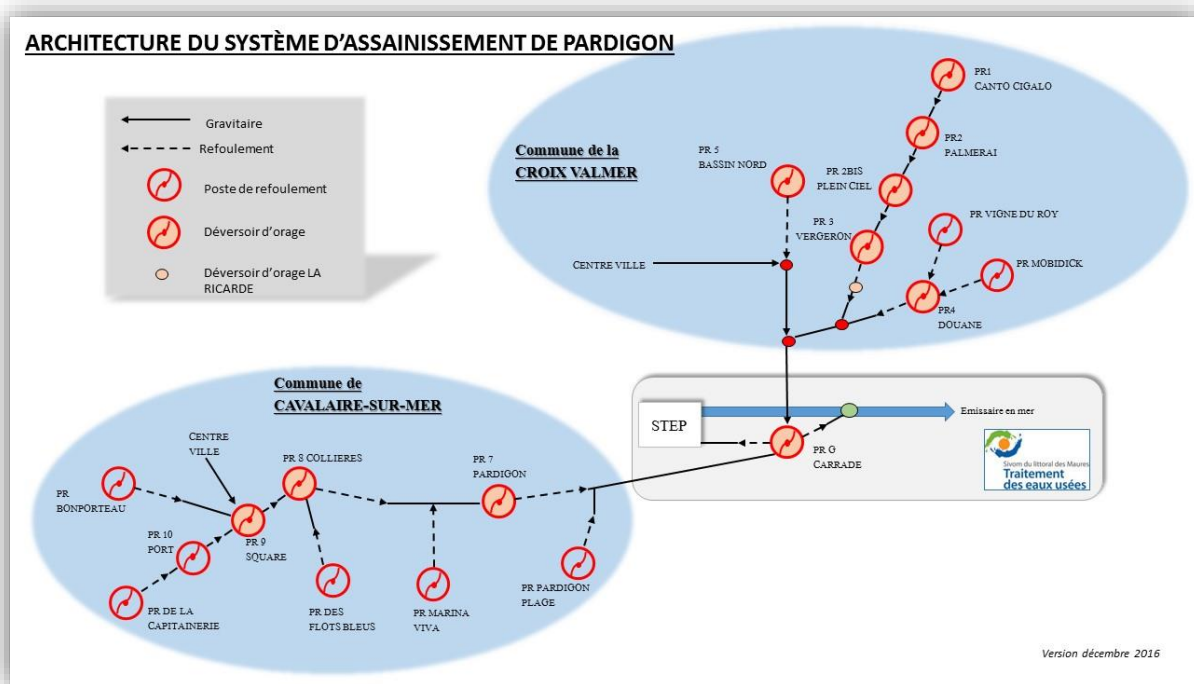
ARCHITECTURE DU SYSTÈME D'ASSAINISSEMENT DE PARDIGON

Gravitaire
Refoulement
Poste de refoulement
Déversoir d'orage
Déversoir d'orage LA RICARDE

Commune de la CROIX VALMER

PR1 CANTO CIGALO
PR2 PALMERAI
PR 5 BASSIN NORD
PR 2BIS PLEIN CIEL
PR 3 VERGERON
PR VIGNE DU ROY
PR MOBIDICK
PR4 DOUANE
CENTRE VILLE

Commune de CAVALAIRE-SUR-MER

CENTRE VILLE
PR BONPORTEAU
PR 10 PORT
PR 9 SQUARE
PR 8 COLLIERES
PR DE LA CAPITAINERIE
PR DES FLOTS BLEUS
PR MARINA VIVA
PR 7 PARDIGON
PR PARDIGON PLAGE

STEP
Emissaire en mer
PR G CARRADE
Sivom du littoral des Maures
Traitement des eaux usées

Version décembre 2016